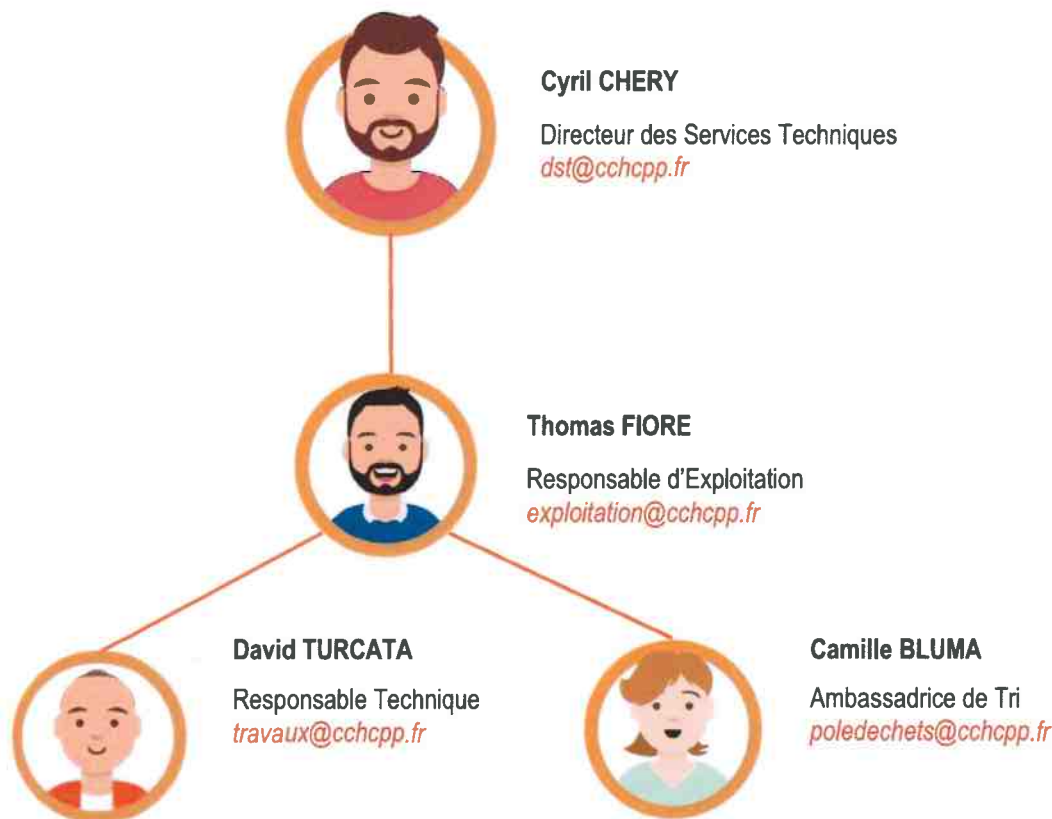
Cyril CHERY

Directeur des Services Techniques
dst@cchcpp.fr

Thomas FIORE

Responsable d'Exploitation
exploitation@cchcpp.fr

David TURCATA

Responsable Technique
travaux@cchcpp.fr

Camille BLUMA

Ambassadrice de Tri
poledechets@cchcpp.fr